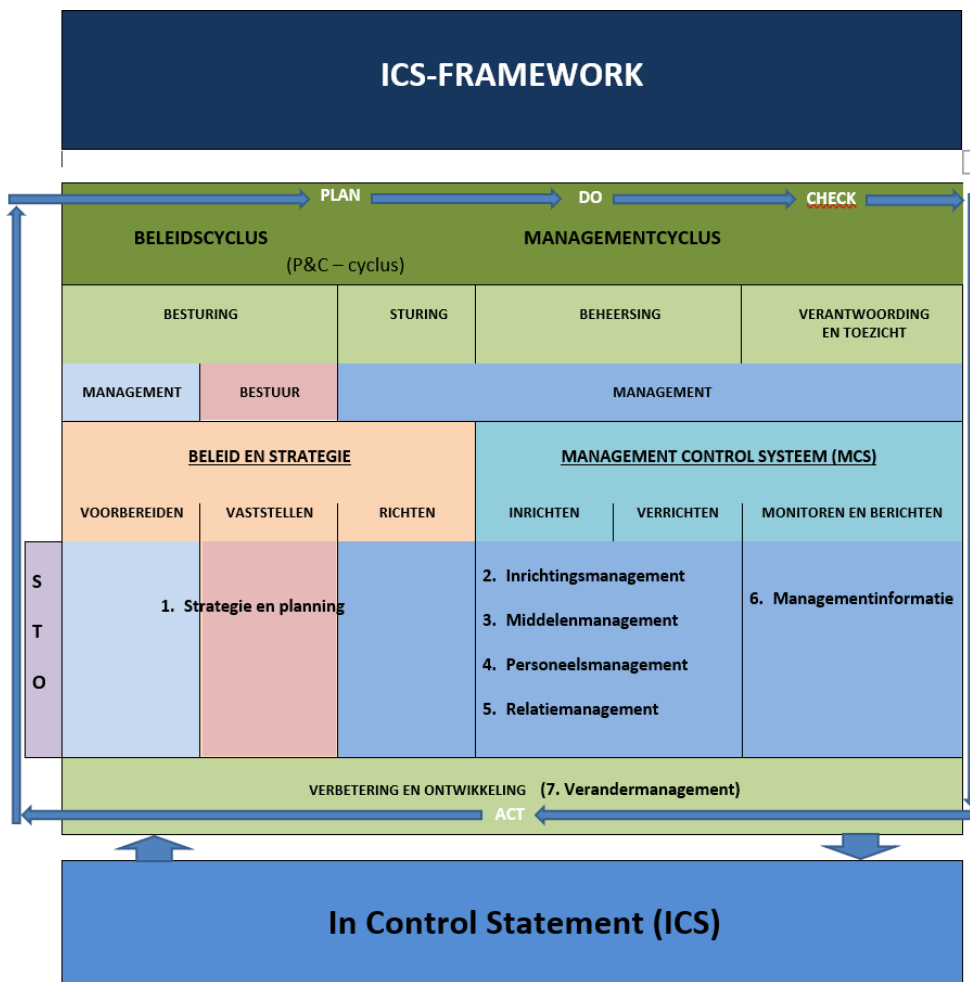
ICS-FRAMEWORK

PLAN DO CHECK

BELEIDSCYCLUS (P&C – cyclus) MANAGEMENTCYCLUS

| BESTURING | | STURING | BEHEERSING | | VERANTWOORDING EN TOEZICHT |
|---|---|---|---|---|---|
| MANAGEMENT | BESTUUR | MANAGEMENT | | | |

BELEID EN STRATEGIE

VOORBEREIDEN VASTSTELLEN RICHTEN

MANAGEMENT CONTROL SYSTEEM (MCS)

INRICHTEN VERRICHTEN MONITOREN EN BERICHTEN

S T O

1. Strategie en planning

2. Inrichtingsmanagement

3. Middelenmanagement

4. Personeelsmanagement

5. Relatiemanagement

6. Managementinformatie

VERBETERING EN ONTWIKKELING (7. Verandermanagement)

ACT

In Control Statement (ICS)